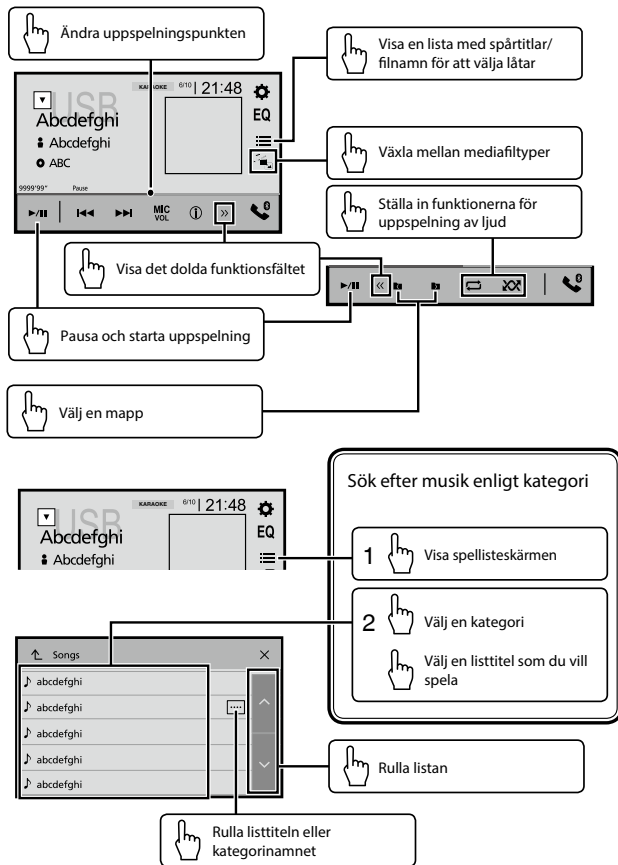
Ändra uppspelningspunkten

Visa en lista med spårtitlar/ filnamn för att välja låtar

USB
KARAOKE 6/10 21:48
EQ
Abcdefghi
Abcdefghi
ABC
9999'99" Pause
MIC VOL

Växla mellan mediafiltyper

Ställa in funktionerna för uppspelning av ljud

Visa det dolda funktionsfältet

Pausa och starta uppspelning

Välj en mapp

Sök efter musik enligt kategori

USB
KARAOKE 6/10 21:48
EQ
Abcdefghi
Abcdefghi

1 Visa spellisteskärmen

2 Välj en kategori

Välj en listtitel som du vill spela

Songs
abcdefghi
abcdefghi
abcdefghi
abcdefghi
abcdefghi

Rulla listan

Rulla listtiteln eller kategorinamnet